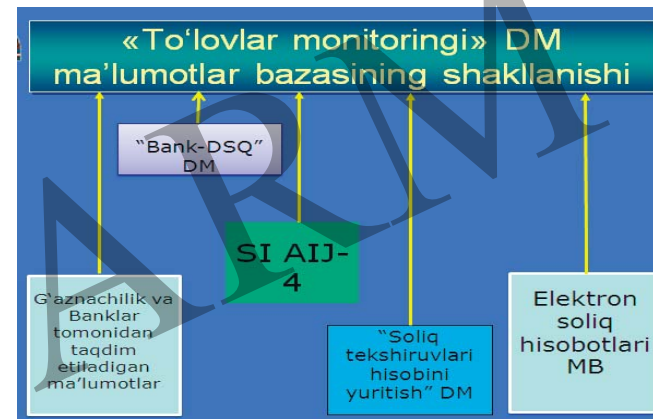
«To‘lovlar monitoringi» DM ma’lumotlar bazasining shakllanishi

“Bank-DSQ” DM

SI AIJ-4

G‘aznachilik va Banklar tomonidan taqdim etiladigan ma’lumotlar

“Soliq tekshiruvlari hisobini yuritish” DM

Elektron soliq hisobotlari MB

ARM